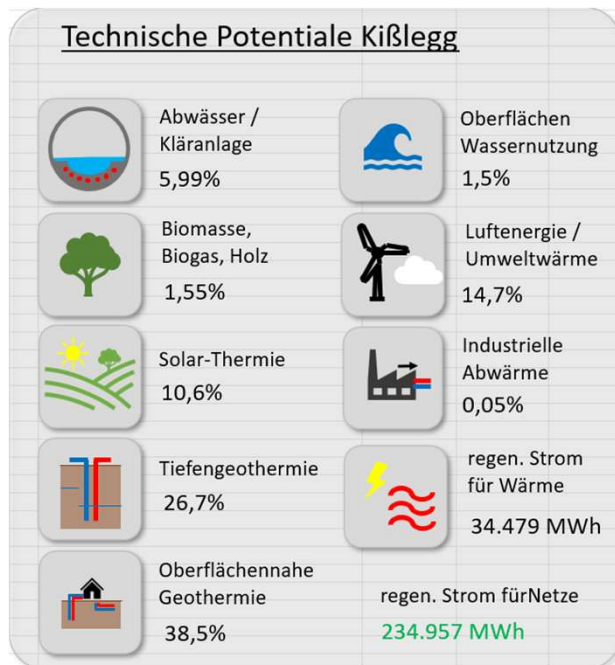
Technische Potentiale Kißlegg

Abwässer / Kläranlage
5,99%

Oberflächen Wassernutzung
1,5%

Biomasse, Biogas, Holz
1,55%

Luftenergie / Umweltwärme
14,7%

Solar-Thermie
10,6%

Industrielle Abwärme
0,05%

Tiefengeothermie
26,7%

regen. Strom für Wärme
34.479 MWh

Oberflächennahe Geothermie
38,5%

regen. Strom fürNetze
234.957 MWh